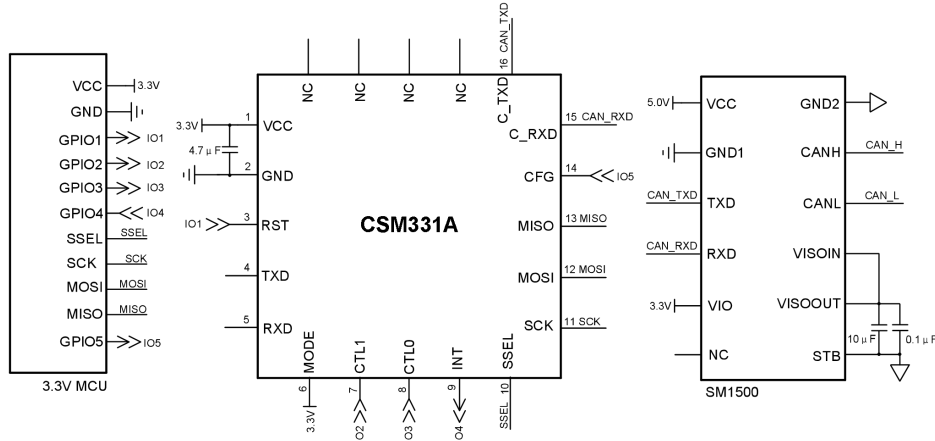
VCC 3.3V
GND
GPIO1 IO1
GPIO2 IO2
GPIO3 IO3
GPIO4 IO4
SSEL SSEL
SCK SCK
MOSI MOSI
MISO MISO
GPIO5 IO5
3.3V MCU

NC NC NC NC
16 CAN_TXD
C_TXD
3.3V 1 VCC
4.7 μ F
2 GND
IO1 3 RST
4 TXD
5 RXD
CSM331A
15 CAN_RXD
C_RXD
14 CFG IO5
13 MISO MISO
12 MOSI MOSI
11 SCK SCK
MODE CTL1 CTL0 INT SSEL
6 3.3V
7 IO2
8 IO3
9 IO4
10 SSEL

5.0V VCC
GND1
CAN_TXD TXD
CAN_RXD RXD
3.3V VIO
NC
GND2
CANH CAN_H
CANL CAN_L
VISOIN
VISOOUT
10 μ F
0.1 μ F
STB
SM1500